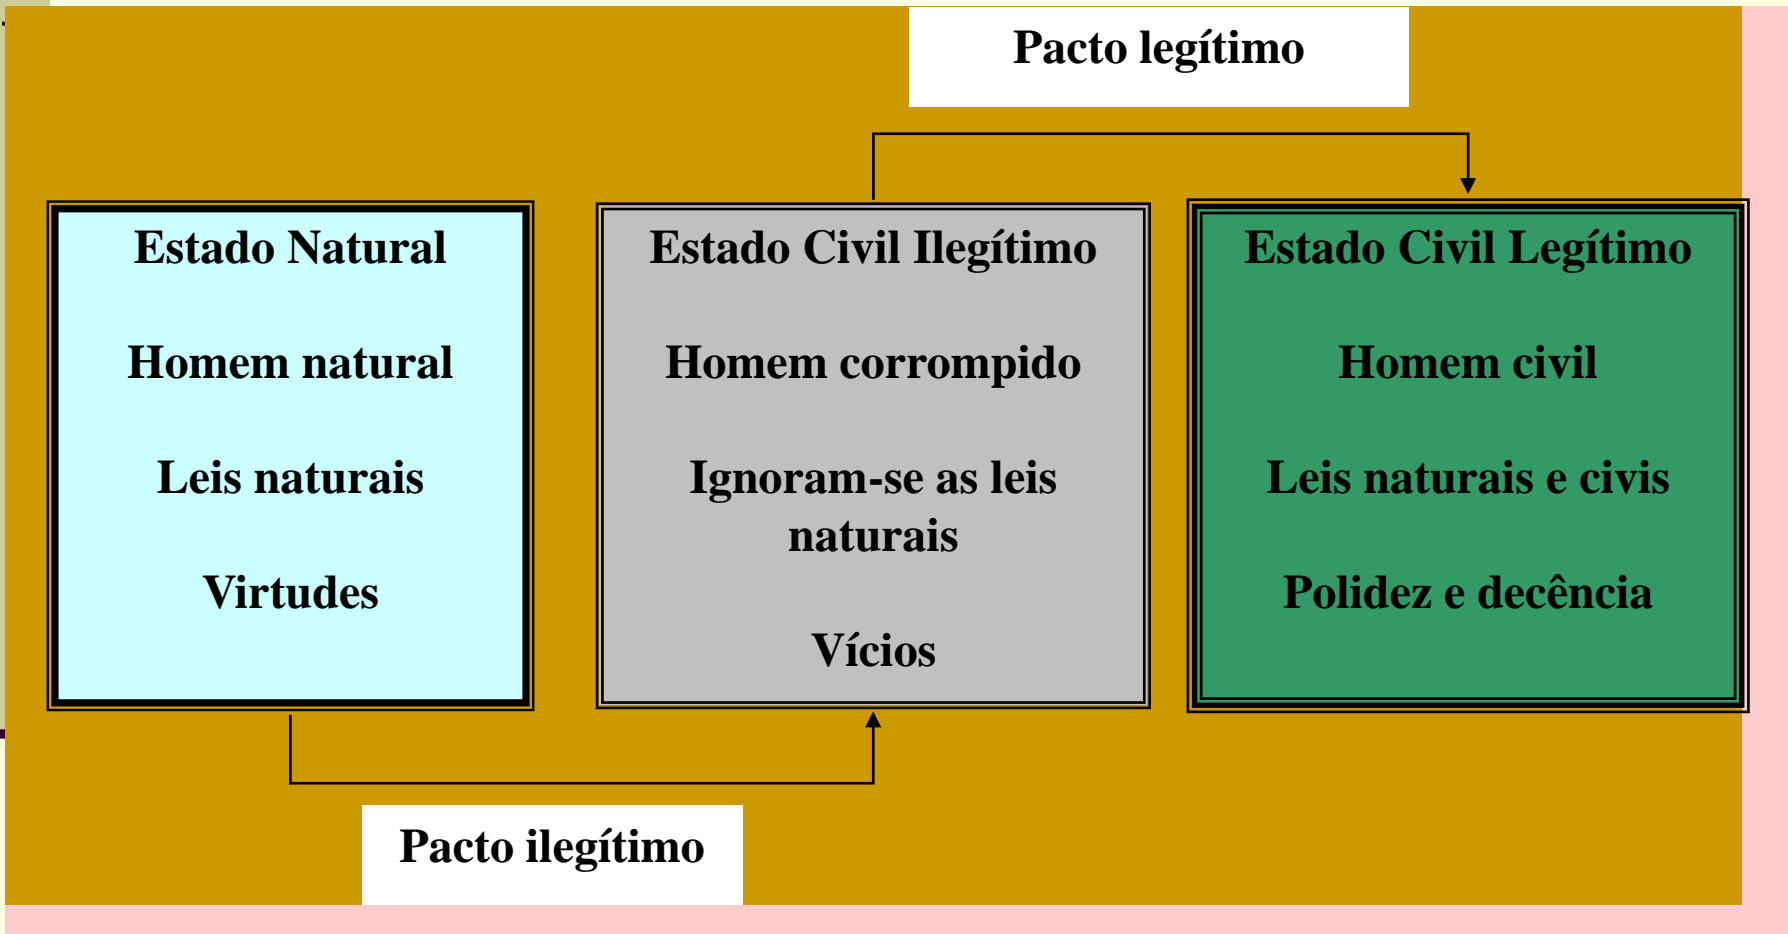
Pacto legítimo

Estado Natural

Homem natural

Leis naturais

Virtudes

Estado Civil Ilegítimo

Homem corrompido

Ignoram-se as leis naturais

Vícios

Estado Civil Legítimo

Homem civil

Leis naturais e civis

Polidez e decência

Pacto ilegítimo